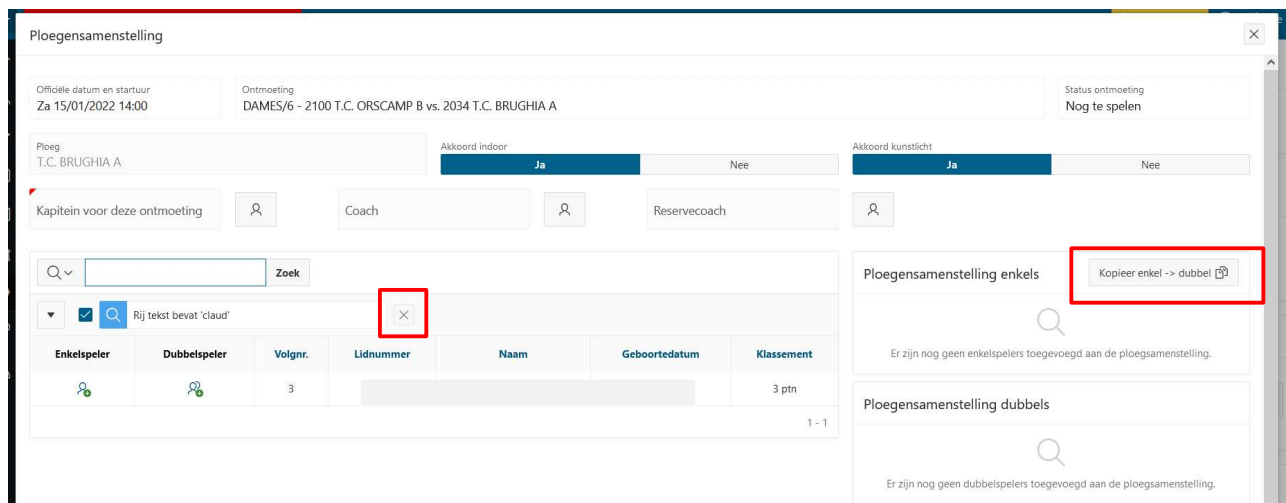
Ploegensamenstelling

Officiële datum en startuur
Za 15/01/2022 14:00

Ontmoeting
DAMES/6 - 2100 T.C. ORSCAMP B vs. 2034 T.C. BRUGHIA A

Status ontmoeting
Nog te spelen

Ploeg
T.C. BRUGHIA A

Akkoord indoor
Ja
Nee

Akkoord kunstlicht
Ja
Nee

Kapitein voor deze ontmoeting

Coach

Reservecoach

Zoek

Rij tekst bevat 'claud'

| Enkelspeler | Dubbelspeler | Volgnr. | Lidnummer | Naam | Geboortedatum | Klassement |
|---|---|---|---|---|---|---|
| | | 3 | | | | 3 ptn |

1 - 1

Ploegensamenstelling enkels

Kopieer enkel -> dubbel

Er zijn nog geen enkelspelers toegevoegd aan de ploegsamenstelling.

Ploegensamenstelling dubbels

Er zijn nog geen dubbelspelers toegevoegd aan de ploegsamenstelling.